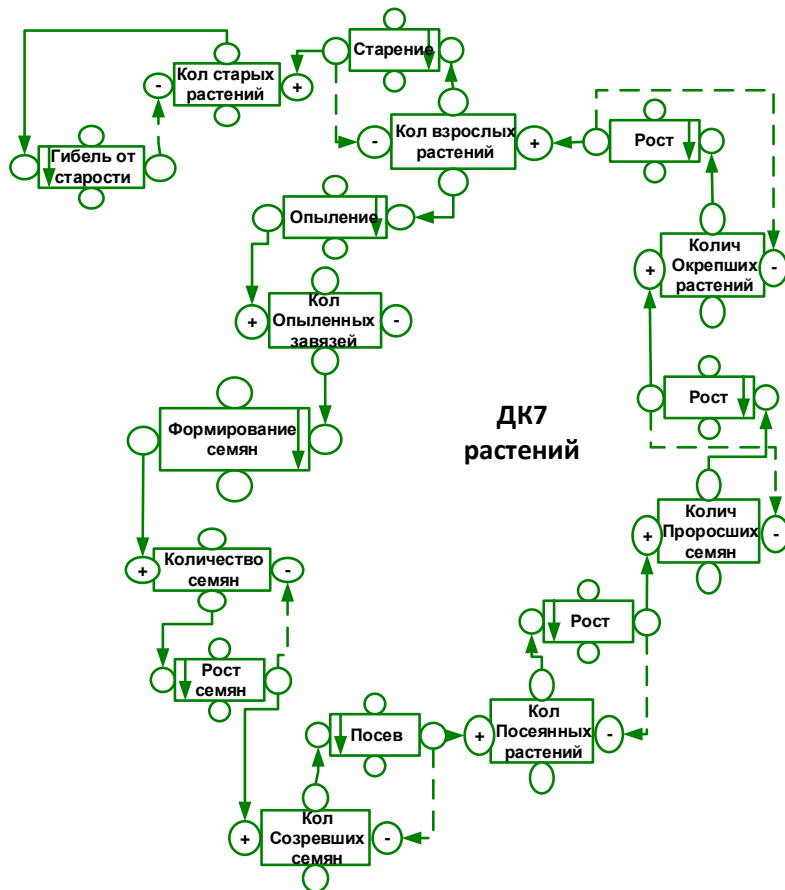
Старение

Кол старых растений

Гибель от старости

Кол взрослых растений

Рост

Опыление

Колич Окрепших растений

Кол Опыленных завязей

Рост

Формирование семян

ДК7 растений

Колич Проросших семян

Количество семян

Рост

Рост семян

Посев

Кол Посеянных растений

Кол Созревших семян

+
-
+
-
+
-
+
+
-
+
-
+
-
+
-
+
-
+
-